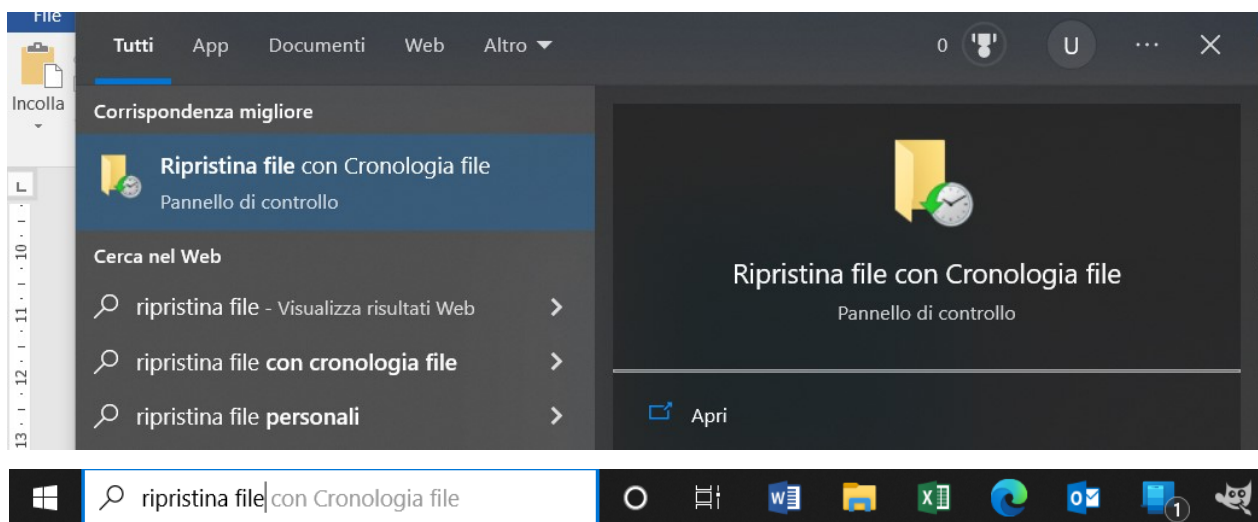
File

Incolla

Tutti App Documenti Web Altro

0 U ··· ✕

Corrispondenza migliore

Ripristina file con Cronologia file
Pannello di controllo

Cerca nel Web

ripristina file - Visualizza risultati Web

ripristina file con cronologia file

ripristina file personali

Ripristina file con Cronologia file
Pannello di controllo

Apri

ripristina file con Cronologia file

1